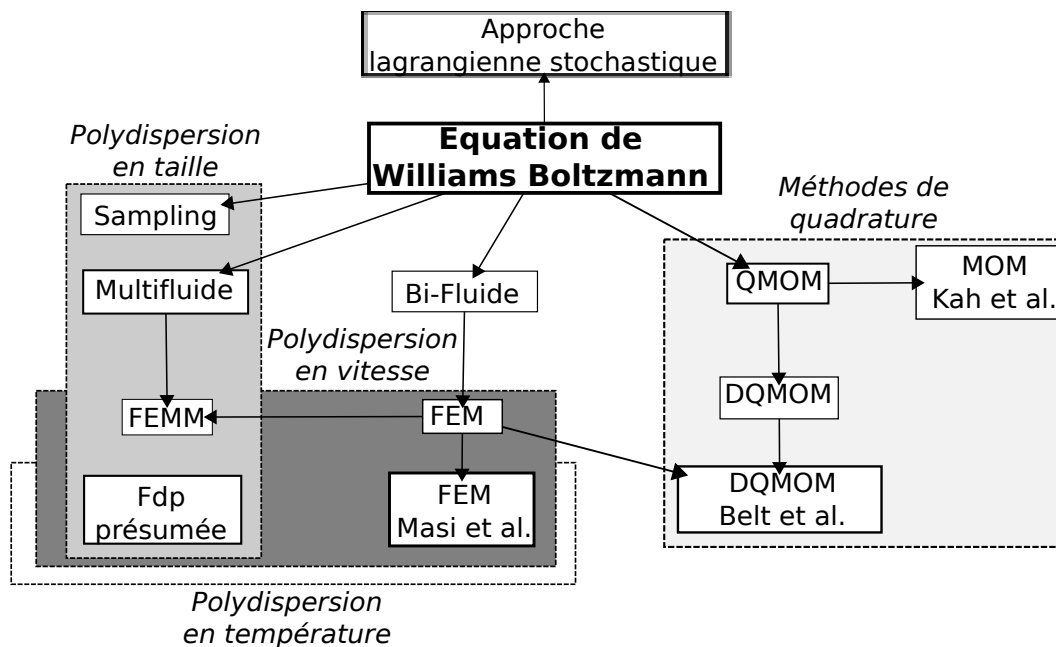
Approche lagrangienne stochastique

Polydispersion en taille

Equation de Williams Boltzmann

Méthodes de quadrature

Sampling

Multifluide

Bi-Fluide

QMOM

MOM Kah et al.

Polydispersion en vitesse

DQMOM

FEMM

FEM

Fdp présumée

FEM Masi et al.

DQMOM Belt et al.

Polydispersion en température